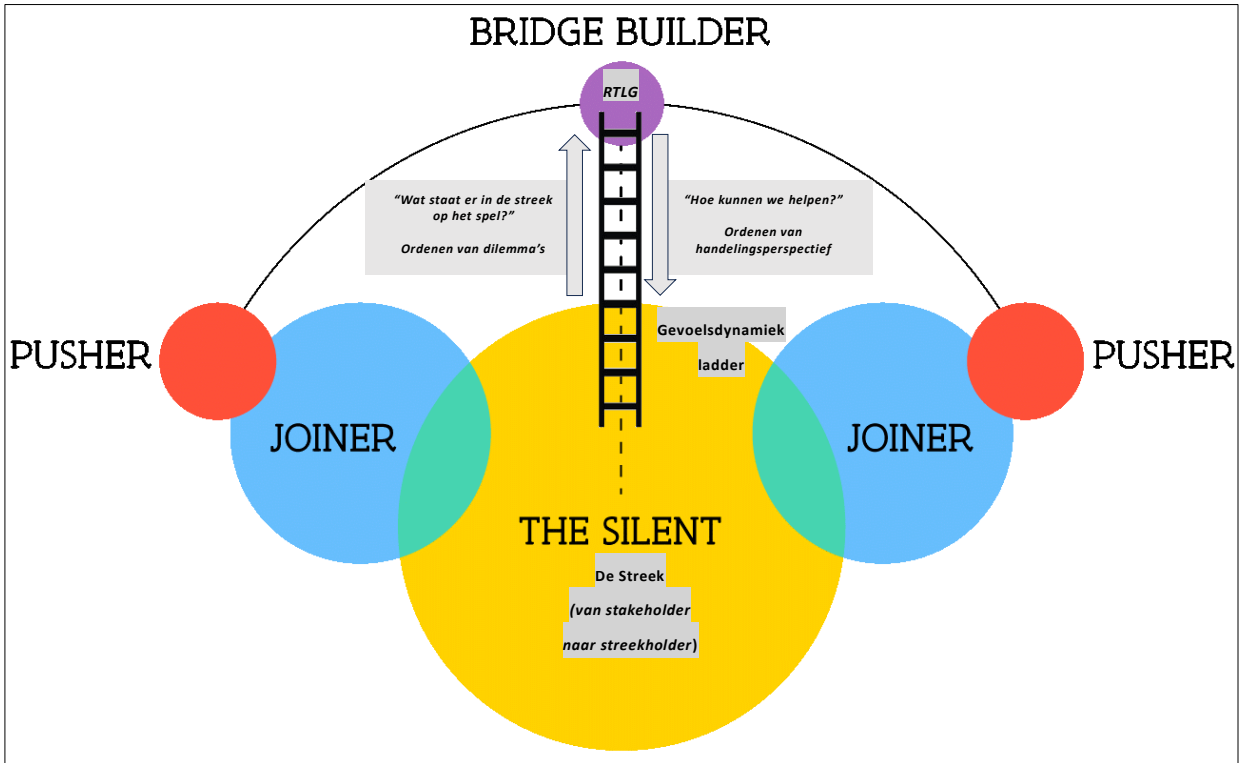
BRIDGE BUILDER

RTLG

“Wat staat er in de streek op het spel?”

Ordenen van dilemma’s

“Hoe kunnen we helpen?”

Ordenen van handelingsperspectief

Gevoelsdynamiek ladder

PUSHER

PUSHER

JOINER

JOINER

THE SILENT

De Streek

(van stakeholder naar streekholder)